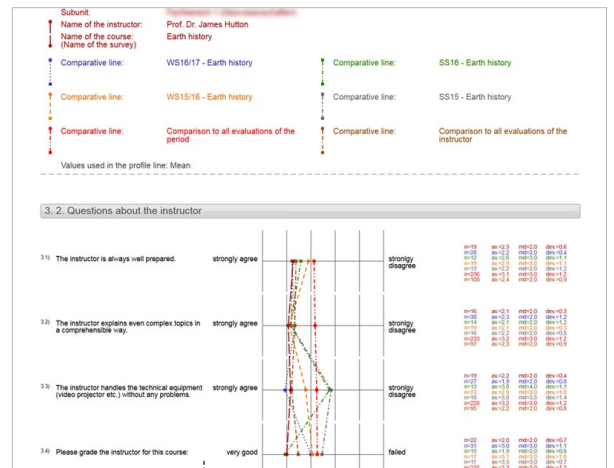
Subunit: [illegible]
Name of the instructor: Prof. Dr. James Hutton
Name of the course: (Name of the survey) Earth history

Comparative line: WS16/17 - Earth history
Comparative line: SS16 - Earth history
Comparative line: WS15/16 - Earth history
Comparative line: SS15 - Earth history
Comparative line: Comparison to all evaluations of the period
Comparative line: Comparison to all evaluations of the instructor

Values used in the profile line: Mean

3. 2. Questions about the instructor

3.1) The instructor is always well prepared. strongly agree strongly disagree
n=19 av.=2.3 md=2.0 dev.=0.6
n=28 av.=2.2 md=2.0 dev.=0.4
n=12 av.=2.6 md=3.0 dev.=1.1
n=15 av.=2.9 md=3.0 dev.=1.1
n=13 av.=2.2 md=2.0 dev.=1.2
n=236 av.=3.1 md=3.0 dev.=1.2
n=100 av.=2.4 md=2.0 dev.=0.9

3.2) The instructor explains even complex topics in a comprehensible way. strongly agree strongly disagree
n=16 av.=2.1 md=2.0 dev.=0.3
n=30 av.=2.3 md=2.0 dev.=1.2
n=14 av.=2.1 md=2.0 dev.=1.2
n=15 av.=2.4 md=2.0 dev.=0.5
n=16 av.=2.2 md=2.0 dev.=0.6
n=233 av.=3.2 md=3.0 dev.=1.2
n=97 av.=2.3 md=2.0 dev.=0.9

3.3) The instructor handles the technical equipment (video projector etc.) without any problems. strongly agree strongly disagree
n=19 av.=2.2 md=2.0 dev.=0.4
n=27 av.=1.9 md=2.0 dev.=0.6
n=13 av.=3.8 md=4.0 dev.=1.1
n=15 av.=2.8 md=3.0 dev.=1.0
n=12 av.=3.8 md=3.0 dev.=1.4
n=226 av.=3.2 md=3.0 dev.=1.2
n=95 av.=2.2 md=2.0 dev.=0.6

3.4) Please grade the instructor for this course: very good failed
n=22 av.=2.0 md=2.0 dev.=0.7
n=31 av.=3.0 md=3.0 dev.=1.1
n=15 av.=1.9 md=2.0 dev.=1.0
n=17 av.=3.1 md=3.0 dev.=0.7
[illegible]